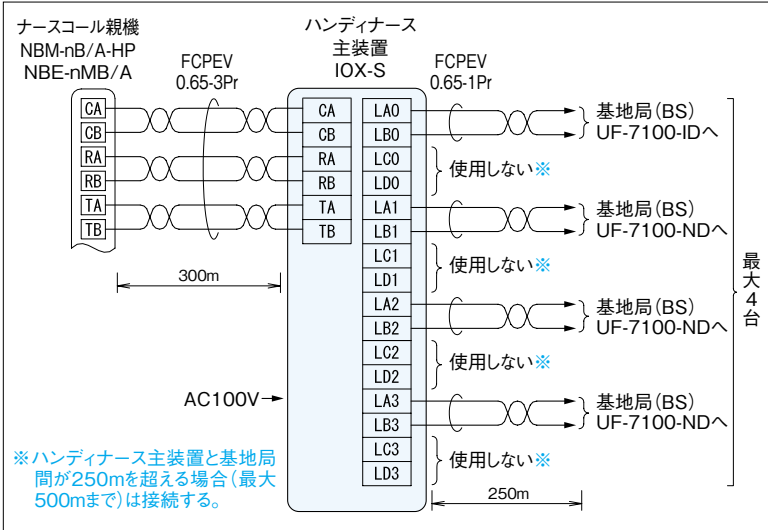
ナースコール親機
NBM-nB/A-HP
NBE-nMB/A

FCPEV
0.65-3Pr

ハンディナース
主装置
IOX-S

FCPEV
0.65-1Pr

CA
CB
RA
RB
TA
TB

CA
CB
RA
RB
TA
TB

LA0
LB0
LC0
LD0
LA1
LB1
LC1
LD1
LA2
LB2
LC2
LD2
LA3
LB3
LC3
LD3

基地局(BS)
UF-7100-IDへ

使用しない※

基地局(BS)
UF-7100-NDへ

使用しない※

基地局(BS)
UF-7100-NDへ

使用しない※

基地局(BS)
UF-7100-NDへ

使用しない※

最大4台

300m

AC100V

※ハンディナース主装置と基地局間が250mを超える場合(最大500mまで)は接続する。

250m